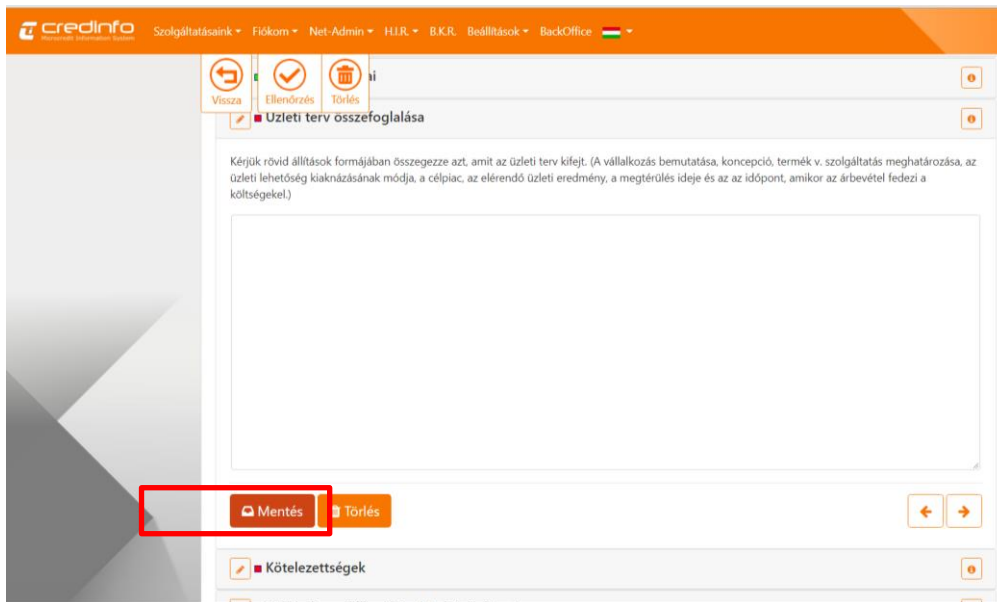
credinfo
Microcredit Information System

Szolgáltatásaink ▾ Fiókom ▾ Net-Admin ▾ H.I.R. ▾ B.K.R. Beállítások ▾ BackOffice ▾

Vissza Ellenőrzés Törlés

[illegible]ai

Üzleti terv összefoglalása

Kérjük rövid állítások formájában összegezze azt, amit az üzleti terv kifejt. (A vállalkozás bemutatása, koncepció, termék v. szolgáltatás meghatározása, az üzleti lehetőség kiaknázásának módja, a célpiac, az elérendő üzleti eredmény, a megtérülés ideje és az az időpont, amikor az árbevétel fedezi a költségekel.)

Mentés Törlés

Kötelezettségek